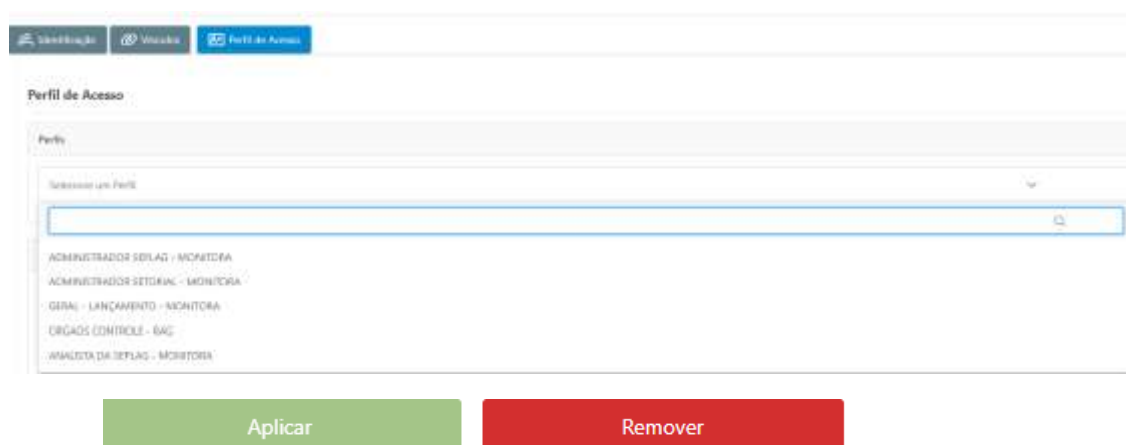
Identificação
Vínculos
Perfil de Acesso

Perfil de Acesso

Perfis

Selecione um Perfil

ADMINISTRADOR SEPLAG - MONITORA
ADMINISTRADOR SETORIAL - MONITORA
GERAL - LANÇAMENTO - MONITORA
ÓRGÃOS CONTROLE - BAG
ANALISTA DA SEPLAG - MONITORA

Aplicar
Remover